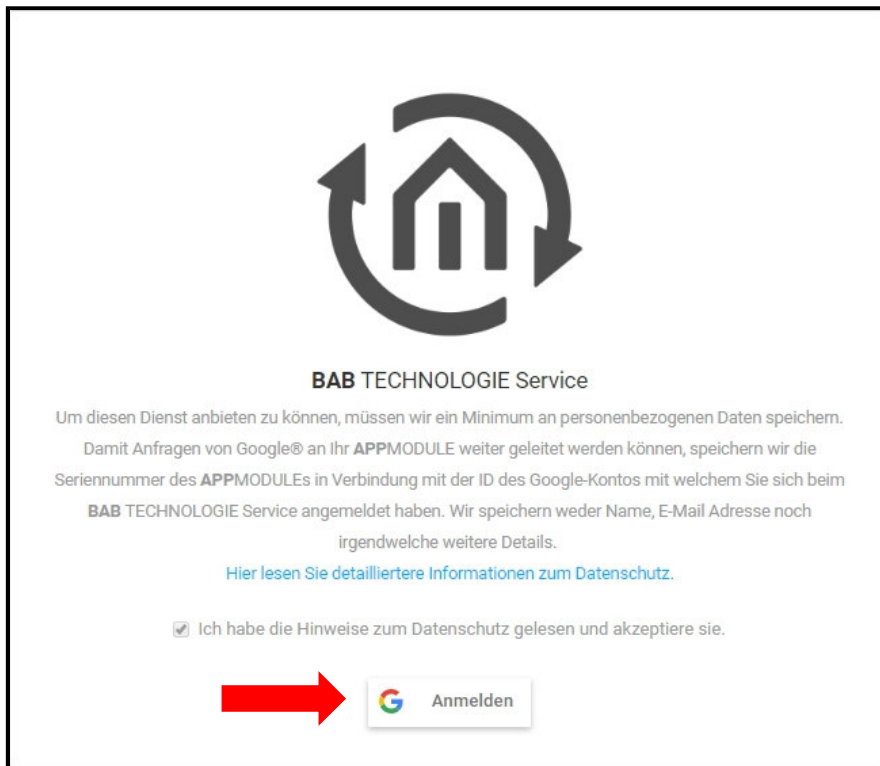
**BAB** TECHNOLOGIE Service

Um diesen Dienst anbieten zu können, müssen wir ein Minimum an personenbezogenen Daten speichern. Damit Anfragen von Google® an Ihr **APP**MODULE weiter geleitet werden können, speichern wir die Seriennummer des **APP**MODULEs in Verbindung mit der ID des Google-Kontos mit welchem Sie sich beim **BAB** TECHNOLOGIE Service angemeldet haben. Wir speichern weder Name, E-Mail Adresse noch irgendwelche weitere Details.

Hier lesen Sie detailliertere Informationen zum Datenschutz.

Ich habe die Hinweise zum Datenschutz gelesen und akzeptiere sie.

G Anmelden